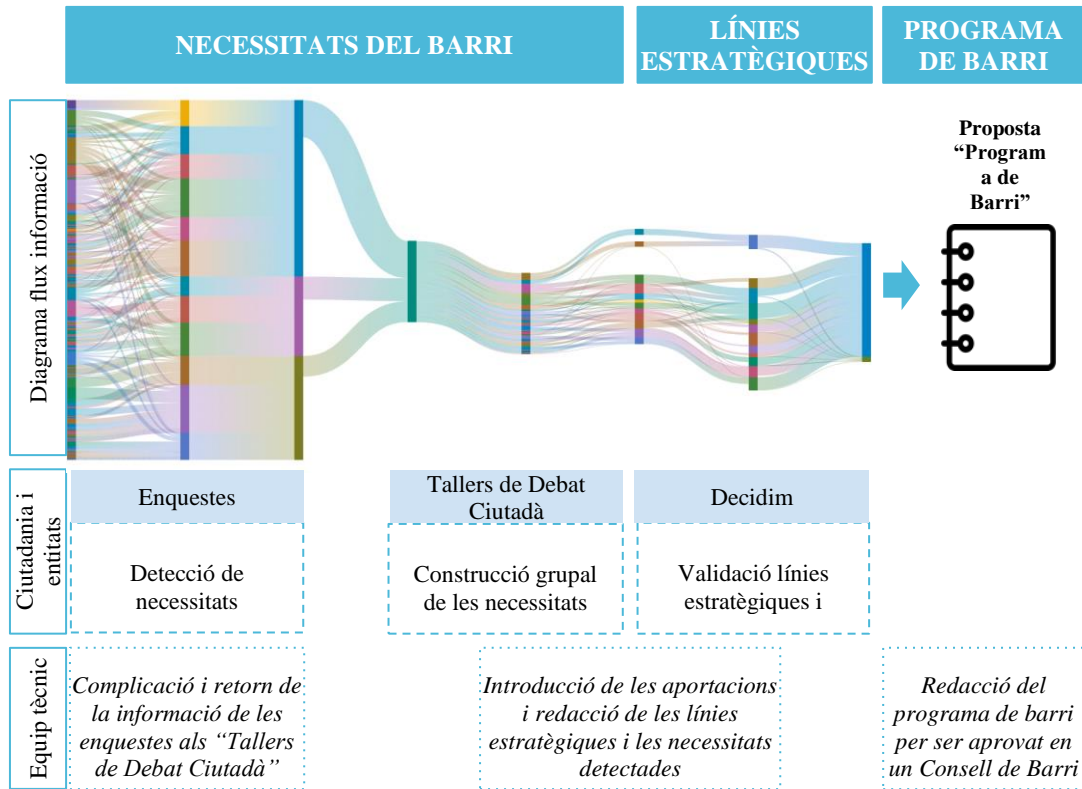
NECESSITATS DEL BARRI

LÍNIES ESTRATÈGIQUES

PROGRAMA DE BARRI

Diagrama flux informació

Proposta "Program a de Barri"

Ciutadania i entitats

Enquestes

Detecció de necessitats

Tallers de Debat Ciutadà

Construcció grupal de les necessitats

Decidim

Validació línies estratègiques i

Equip tècnic

*Complicació i retorn de la informació de les enquestes als "Tallers de Debat Ciutadà"*

*Introducció de les aportacions i redacció de les línies estratègiques i les necessitats detectades*

*Redacció del programa de barri per ser aprovat en un Consell de Barri*